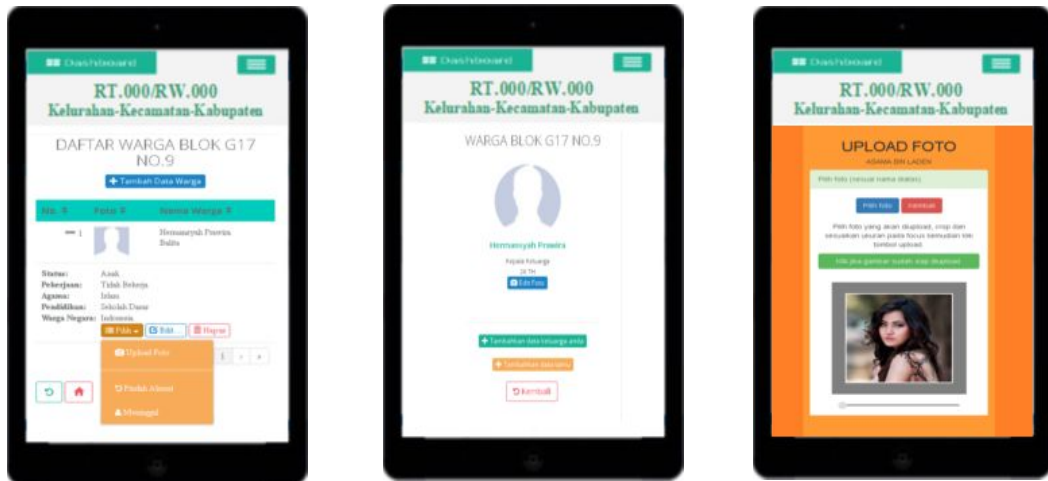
Dashboard

RT.000/RW.000
Kelurahan-Kecamatan-Kabupaten

DAFTAR WARGA BLOK G17 NO.9

Tambah Data Warga

| No. | Foto | Nama Warga |
|---|---|---|
| 1 | | Hermansyah Prawira Balita |

Status: Anak
Pekerjaan: Tidak Bekerja
Agama: Islam
Pendidikan: Sekolah Dasar
Warga Negara: Indonesia

Pilih Edit Hapus

Upload Foto
Pindah Alamat
Meninggal

1

Dashboard

RT.000/RW.000
Kelurahan-Kecamatan-Kabupaten

WARGA BLOK G17 NO.9

Hermansyah Prawira
Kepala Keluarga
28 TH
Edit Foto

Tambahkan data keluarga anda
Tambahkan data lainnya
Kembali

Dashboard

RT.000/RW.000
Kelurahan-Kecamatan-Kabupaten

UPLOAD FOTO
ASAMA BIN LADEN

Pilih foto (sesuai nama status)

Pilih foto Kembali

Pilih foto yang akan diupload, crop dan sesuaikan ukuran pada focus kemudian klik tombol upload.

Klik jika gambar sudah siap diupload